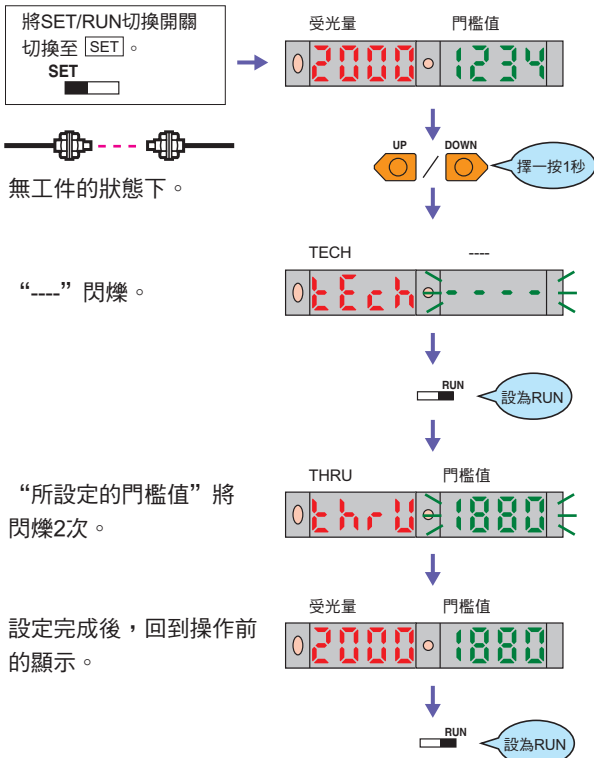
將SET/RUN切換開關切換至 SET 。

SET

受光量 門檻值

2000 1234

UP / DOWN

擇一按1秒

無工件的狀態下。

TECH ----

“----”閃爍。

tEch - - - -

RUN

設為RUN

“所設定的門檻值”將閃爍2次。

THRU 門檻值

thrU 1880

設定完成後，回到操作前的顯示。

受光量 門檻值

2000 1880

RUN

設為RUN